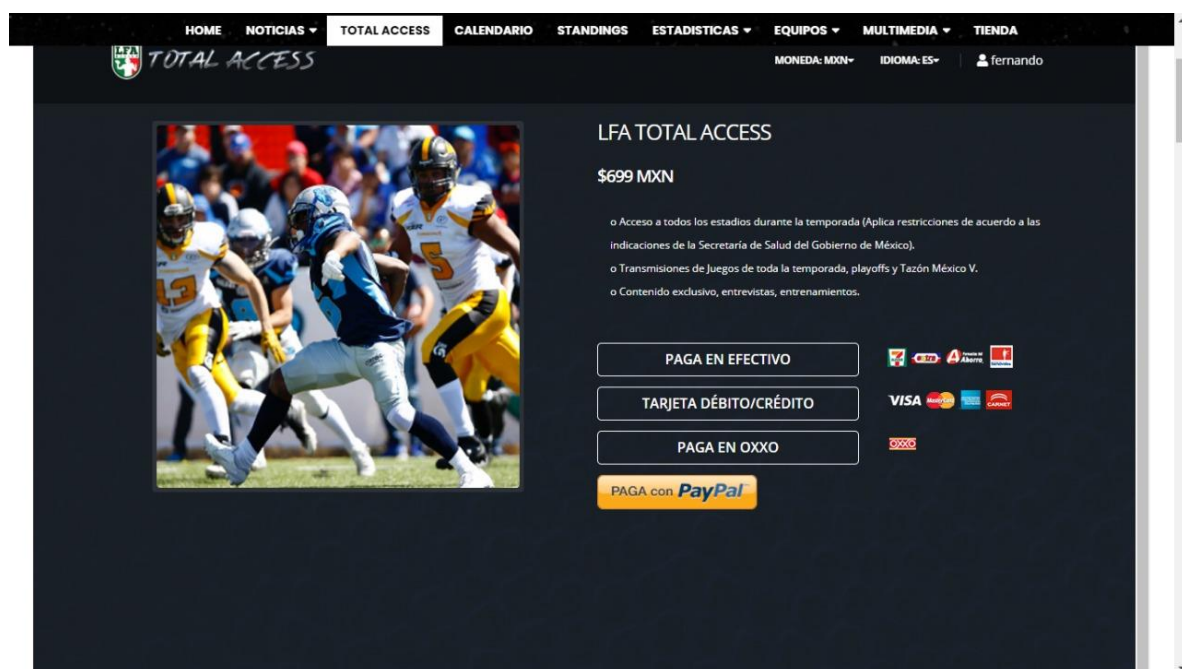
HOME NOTICIAS ▾ TOTAL ACCESS CALENDARIO STANDINGS ESTADISTICAS ▾ EQUIPOS ▾ MULTIMEDIA ▾ TIENDA

LFA TOTAL ACCESS

MONEDA: MXN▾ IDIOMA: ES▾ fernando

LFA TOTAL ACCESS

$699 MXN

o Acceso a todos los estadios durante la temporada (Aplica restricciones de acuerdo a las indicaciones de la Secretaría de Salud del Gobierno de México).

o Transmisiones de Juegos de toda la temporada, playoffs y Tazón México V.

o Contenido exclusivo, entrevistas, entrenamientos.

PAGA EN EFECTIVO

TARJETA DÉBITO/CRÉDITO

VISA

PAGA EN OXXO

OXXO

PAGA con PayPal